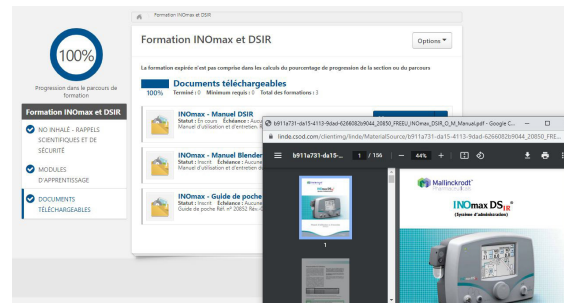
100%

Progression dans le parcours de formation

Formation INOmax et DSIR

NO INHALÉ - RAPPELS SCIENTIFIQUES ET DE SÉCURITÉ

MODULES D'APPRENTISSAGE

DOCUMENTS TÉLÉCHARGEABLES

Formation INOmax et DSIR

Formation INOmax et DSIR

Options

La formation expirée n'est pas comprise dans les calculs du pourcentage de progression de la section ou du parcours

Documents téléchargeables

100% Terminé : 0 Minimum requis : 0 Total des formations : 3

INOmax - Manuel DSIR
Statut : En cours Échéance : Aucun
Manuel d'utilisation et d'entretien. R

INOmax - Manuel Blender
Statut : Inscrit Échéance : Aucune
Manuel d'utilisation et d'entretien. R

INOmax - Guide de poche
Statut : Inscrit Échéance : Aucune
Guide de poche fiel. n° 20852 Rév. C

b911a731-da15-4113-9dad-6266082b9044_20850_FREEU_INOmax_DSIR_O_M_Manual.pdf - Google C...

linde.csod.com/clientimg/linde/MaterialSearch/b911a731-da15-4113-9dad-6266082b9044_20850_FRE

b911a731-da15-... 1 / 156 — 44% +

1

Mallinckrodt Pharmaceuticals

INOmax DSIR®

(Système d'administration)